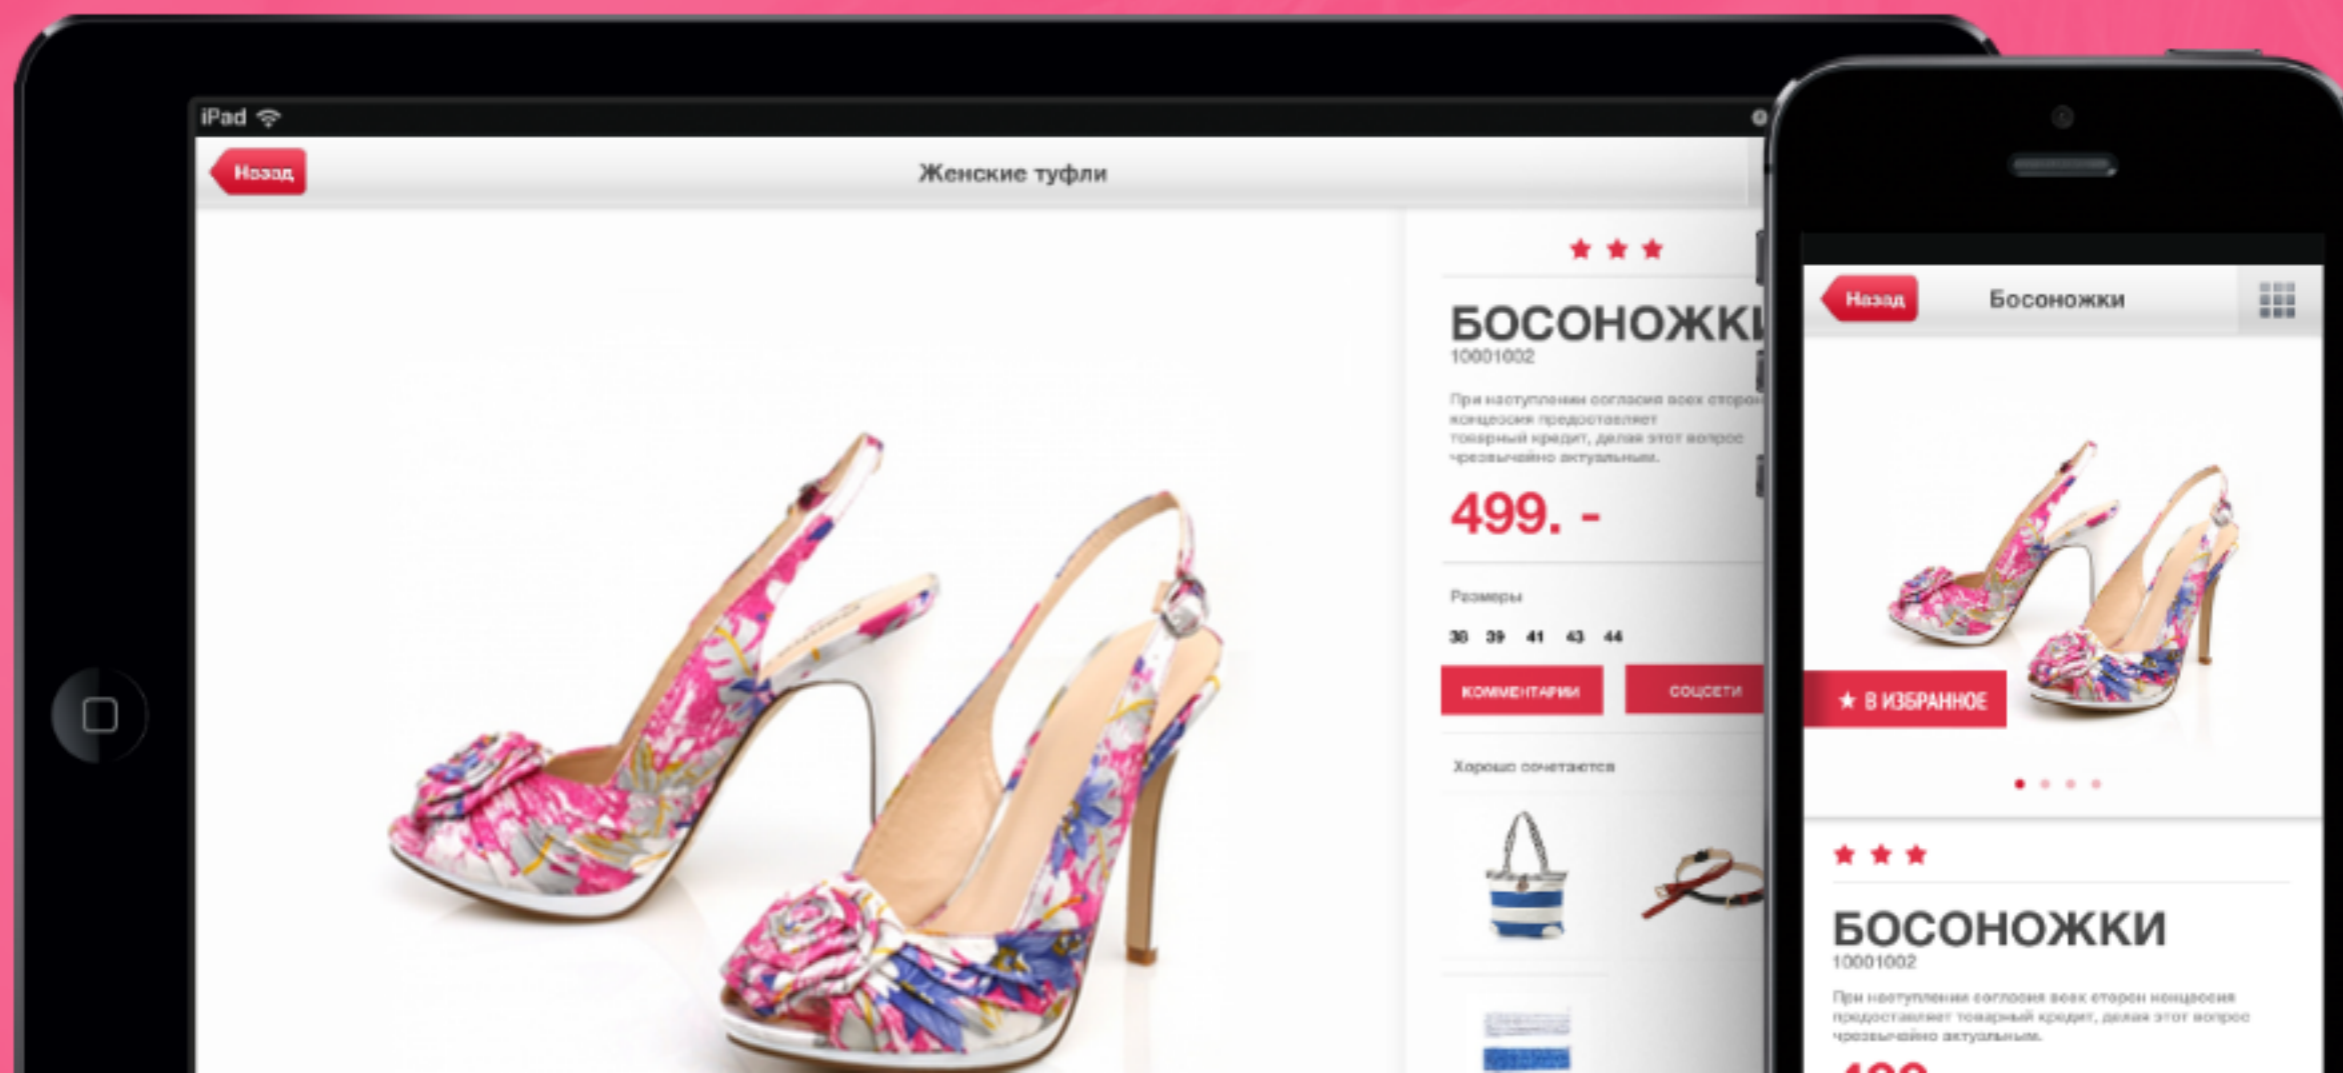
iPad

Назад

Женские туфли

БОСОНОЖК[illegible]
10001002

При наступлении согласия всех сторон концессия предоставляет товарный кредит, делая этот вопрос чрезвычайно актуальным.

499. -

Размеры

38 39 41 43 44

КОММЕНТАРИИ

СОЦСЕТИ

Хорошо сочетаются

Назад

Босоножки

★ В ИЗБРАННОЕ

БОСОНОЖКИ
10001002

При наступлении согласия всех сторон концессия предоставляет товарный кредит, делая этот вопрос чрезвычайно актуальным.

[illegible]